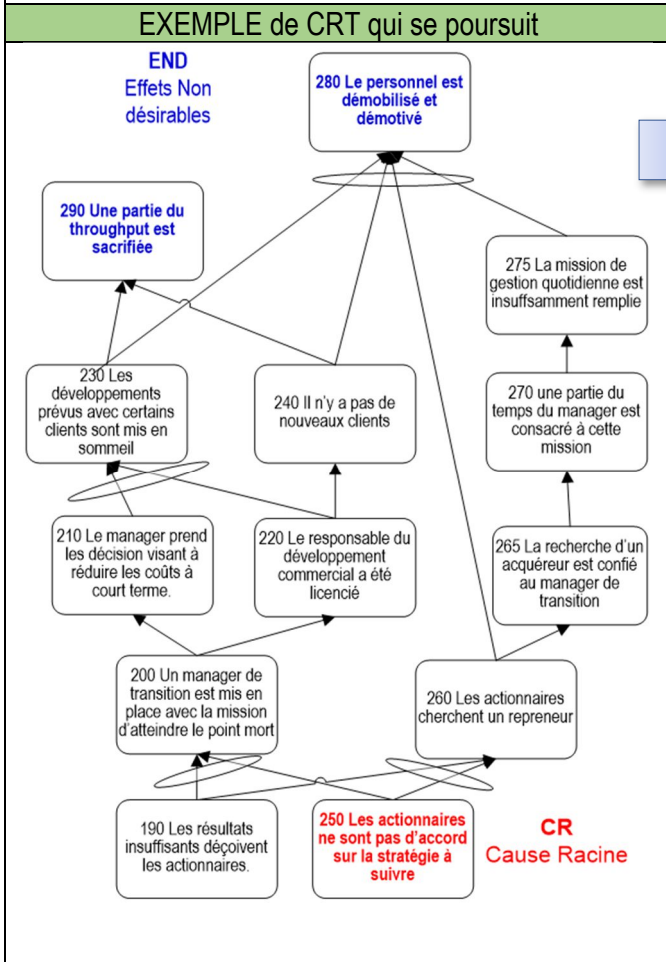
EXEMPLE de CRT qui se poursuit

END
Effets Non désirables

280 Le personnel est démobilisé et démotivé

290 Une partie du throughput est sacrifiée

275 La mission de gestion quotidienne est insuffsamment remplie

230 Les développements prévus avec certains clients sont mis en sommeil

240 Il n'y a pas de nouveaux clients

270 une partie du temps du manager est consacré à cette mission

210 Le manager prend les décision visant à réduire les coûts à court terme.

220 Le responsable du développement commercial a été licencié

265 La recherche d'un acquéreur est confié au manager de transition

200 Un manager de transition est mis en place avec la mission d'atteindre le point mort

260 Les actionnaires cherchent un repreneur

190 Les résultats insuffisants déçoivent les actionnaires.

250 Les actionnaires ne sont pas d'accord sur la stratégie à suivre

CR
Cause Racine